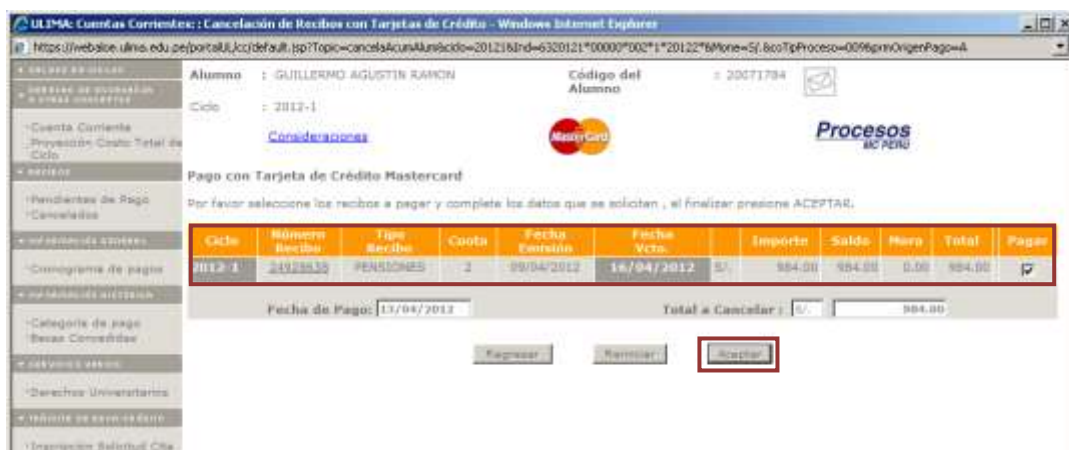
ULIMA: Cuentas Corrientes: : Cancelación de Recibos con Tarjetas de Crédito - Windows Internet Explorer

https://webaloe.ulima.edu.pe/portalUL/cc/default.jsp?Topic=cancelaAcumAlun&cido=20121&Ind=6320121*00000*002*1*20122*&Mone=S/.&coTipProceso=009&pmOrigenPago=A

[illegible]

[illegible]

Cuenta Corriente
Proyección Costo Total de Ciclo

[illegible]

Pendientes de Pago
Cancelados

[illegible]

Cronograma de pagos

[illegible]

Categoría de pago
Becas Concedidas

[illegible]

Derechos Universitarios

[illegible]

Inscripción Solicitud Cita

Alumno : GUILLERMO AGUSTIN RAMON

Código del Alumno : 20071784

Ciclo : 2012-1

Consideraciones

MasterCard

Procesos MC PERU

Pago con Tarjeta de Crédito Mastercard

Por favor seleccione los recibos a pagar y complete los datos que se solicitan , al finalizar presione ACEPTAR.

| Ciclo | Número Recibo | Tipo Recibo | Cuota | Fecha Emisión | Fecha Vcto. | | Importe | Saldo | Mora | Total | Pagar |
|---|---|---|---|---|---|---|---|---|---|---|---|
| 2012-1 | 24928635 | PENSIONES | 2 | 09/04/2012 | 16/04/2012 | S/. | 984.00 | 984.00 | 0.00 | 984.00 | ☑ |

Fecha de Pago: 13/04/2012

Total a Cancelar : S/. 984.00

Regresar Reiniciar Aceptar